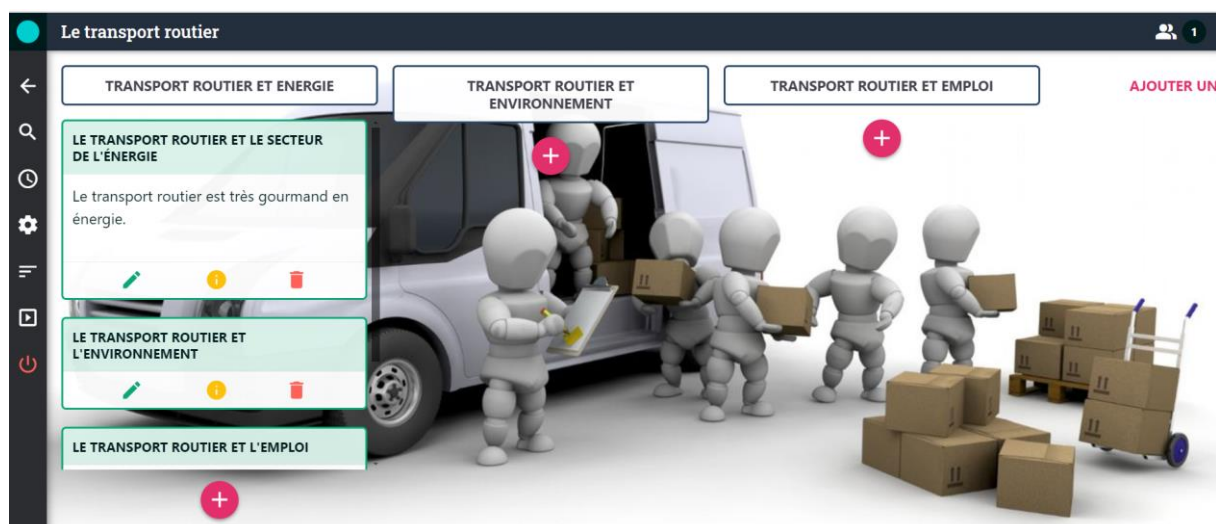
Le transport routier

1

TRANSPORT ROUTIER ET ENERGIE

TRANSPORT ROUTIER ET ENVIRONNEMENT

TRANSPORT ROUTIER ET EMPLOI

AJOUTER UN

LE TRANSPORT ROUTIER ET LE SECTEUR DE L'ÉNERGIE

Le transport routier est très gourmand en énergie.

LE TRANSPORT ROUTIER ET L'ENVIRONNEMENT

LE TRANSPORT ROUTIER ET L'EMPLOI